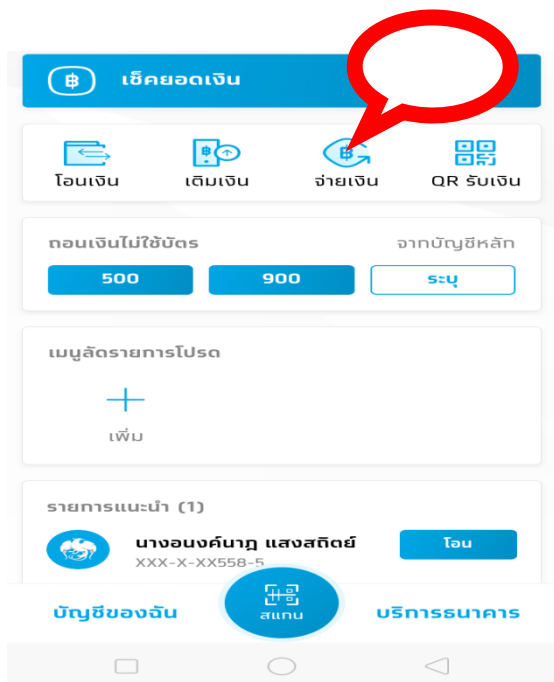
เช็คยอดเงิน

โอนเงิน
เติมเงิน
จ่ายเงิน
QR รับเงิน

ถอนเงินไม่ใช้บัตร
จากบัญชีหลัก

500
900
ระบุ

เมนูลัดรายการโปรด

เพิ่ม

รายการแนะนำ (1)

นางอนงค์นาฏ แสงสถิตย์
XXX-X-XX558-5
โอน

บัญชีของฉัน
สแกน
บริการธนาคาร